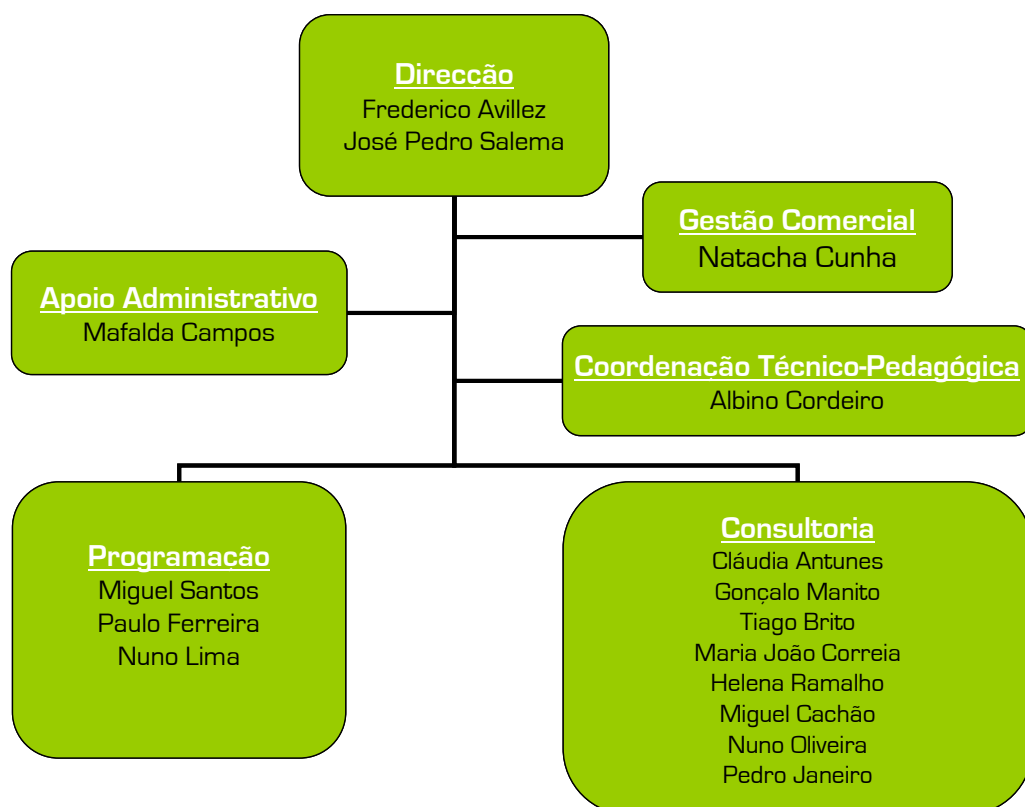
Direcção
Frederico Avillez
José Pedro Salema

Gestão Comercial
Natacha Cunha

Apoio Administrativo
Mafalda Campos

Coordenação Técnico-Pedagógica
Albino Cordeiro

Programacão
Miguel Santos
Paulo Ferreira
Nuno Lima

Consultoria
Cláudia Antunes
Gonçalo Manito
Tiago Brito
Maria João Correia
Helena Ramalho
Miguel Cachão
Nuno Oliveira
Pedro Janeiro